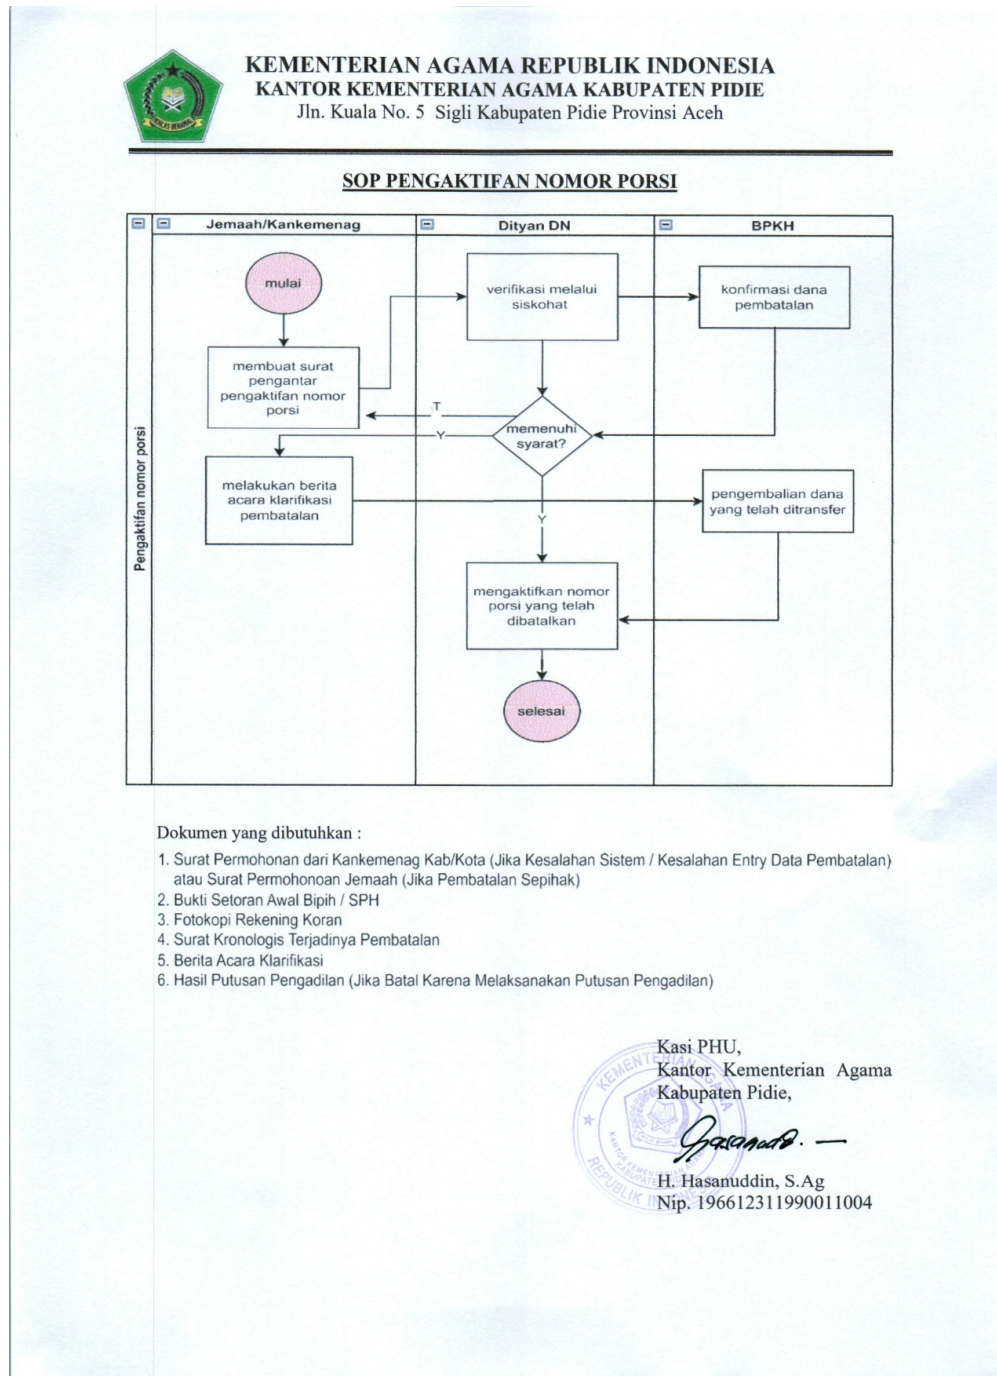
KEMENTERIAN AGAMA REPUBLIK INDONESIA
KANTOR KEMENTERIAN AGAMA KABUPATEN PIDIE
Jln. Kuala No. 5 Sigli Kabupaten Pidie Provinsi Aceh

SOP PENGAKTIFAN NOMOR PORSI

Pengaktifan nomor porsi

Jemaah/Kankemenag

Dityan DN

BPKH

mulai

verifikasi melalui siskohat

konfirmasi dana pembatalan

membuat surat pengantar pengaktifan nomor porsi

T

Y

memenuhi syarat?

melakukan berita acara klarifikasi pembatalan

pengembalian dana yang telah ditransfer

Y

mengaktifkan nomor porsi yang telah dibatalkan

selesai

Dokumen yang dibutuhkan :

1. Surat Permohonan dari Kankemenag Kab/Kota (Jika Kesalahan Sistem / Kesalahan Entry Data Pembatalan) atau Surat Permohonoan Jemaah (Jika Pembatalan Sepihak)
2. Bukti Setoran Awal Bipih / SPH
3. Fotokopi Rekening Koran
4. Surat Kronologis Terjadinya Pembatalan
5. Berita Acara Klarifikasi
6. Hasil Putusan Pengadilan (Jika Batal Karena Melaksanakan Putusan Pengadilan)

Kasi PHU,
Kantor Kementerian Agama Kabupaten Pidie,

H. Hasanuddin, S.Ag
Nip. 196612311990011004